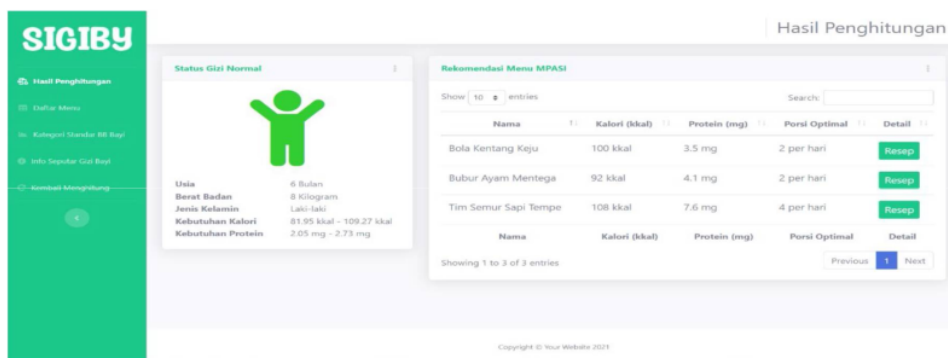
SIGIBY

Hasil Penghitungan
Daftar Menu
Kategori Standar BB Bayi
Info Seputar Gizi Bayi
Kembali Menghitung

Hasil Penghitungan

Status Gizi Normal

| | |
|---|---|
| Usia | 6 Bulan |
| Berat Badan | 8 Kilogram |
| Jenis Kelamin | Laki-laki |
| Kebutuhan Kalori | 81.95 kkal - 109.27 kkal |
| Kebutuhan Protein | 2.05 mg - 2.73 mg |

Rekomendasi Menu MPASI

Show 10 entries

Search:

| Nama | Kalori (kkal) | Protein (mg) | Porsi Optimal | Detail |
|---|---|---|---|---|
| Bola Kentang Keju | 100 kkal | 3.5 mg | 2 per hari | Resep |
| Bubur Ayam Mentega | 92 kkal | 4.1 mg | 2 per hari | Resep |
| Tim Semur Sapi Tempe | 108 kkal | 7.6 mg | 4 per hari | Resep |
| Nama | Kalori (kkal) | Protein (mg) | Porsi Optimal | Detail |

Showing 1 to 3 of 3 entries

Previous 1 Next

Copyright © Your Website 2021